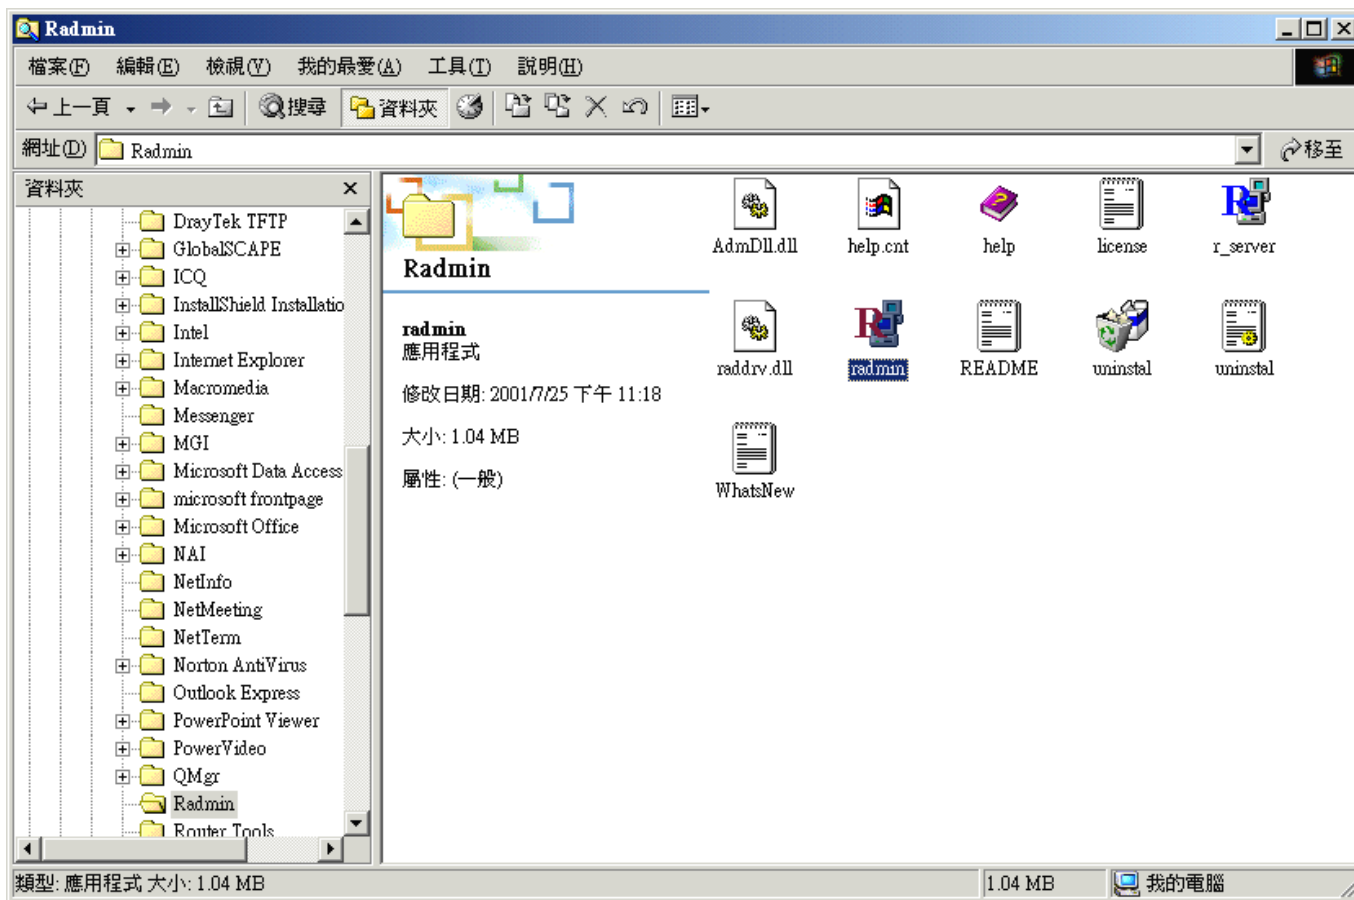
Radmin

檔案(F) 編輯(E) 檢視(V) 我的最愛(A) 工具(T) 說明(H)

上一頁 搜尋 資料夾

網址(D) Radmin 移至

資料夾 ×

DrayTek TFTP
GlobalSCAPE
ICQ
InstallShield Installatio
Intel
Internet Explorer
Macromedia
Messenger
MGI
Microsoft Data Access
microsoft frontpage
Microsoft Office
NAI
NetInfo
NetMeeting
NetTerm
Norton AntiVirus
Outlook Express
PowerPoint Viewer
PowerVideo
QMgr
Radmin
Router Tools

Radmin

radmin
應用程式

修改日期: 2001/7/25 下午 11:18

大小: 1.04 MB

屬性: (一般)

AdmDll.dll
help.cnt
help
license
r_server
raddrv.dll
radmin
README
uninstal
uninstal
WhatsNew

類型: 應用程式 大小: 1.04 MB
1.04 MB
我的電腦